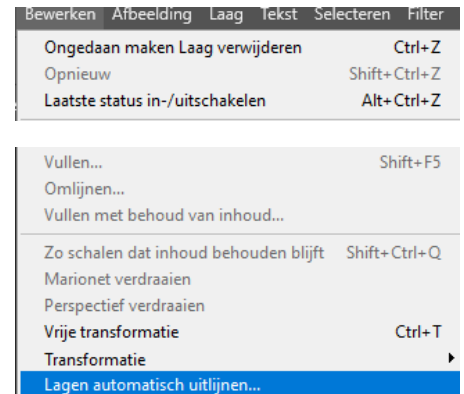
Bewerken Afbeelding Laag Tekst Selecteren Filter

Ongedaan maken Laag verwijderen Ctrl+Z
Opnieuw Shift+Ctrl+Z
Laatste status in-/uitschakelen Alt+Ctrl+Z

Vullen... Shift+F5
Omlijnen...
Vullen met behoud van inhoud...

Zo schalen dat inhoud behouden blijft Shift+Ctrl+Q
Marionet verdraaien
Perspectief verdraaien
Vrije transformatie Ctrl+T
Transformatie
Lagen automatisch uitlijnen...